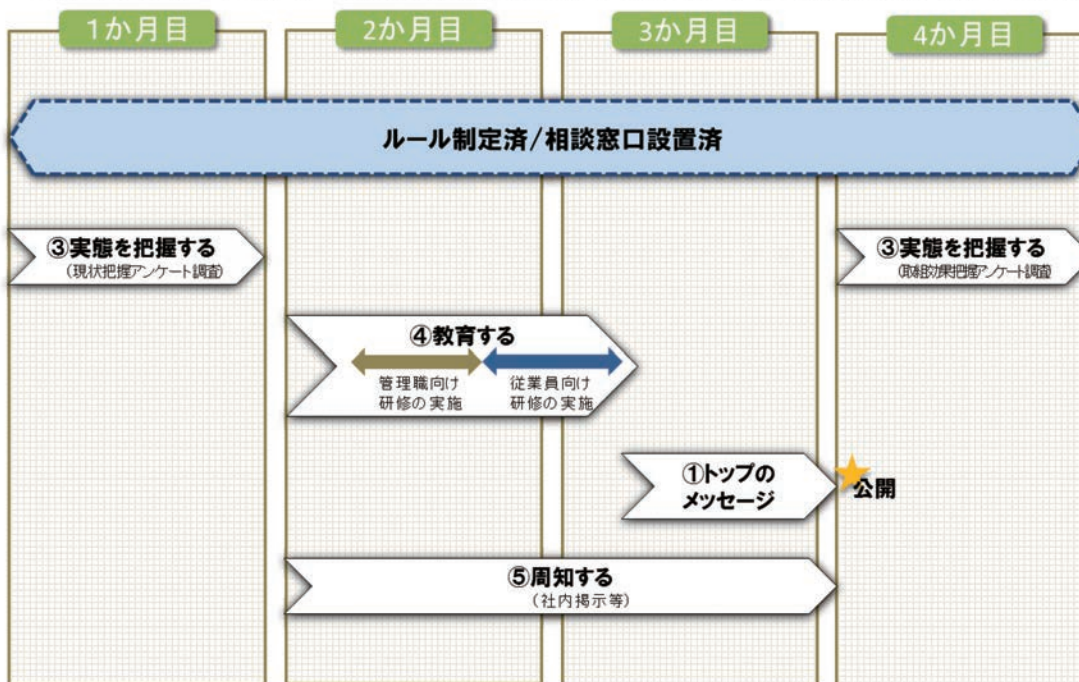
1か月目

2か月目

3か月目

4か月目

ルール制定済/相談窓口設置済

③実態を把握する
（現状把握アンケート調査）

③実態を把握する
（取組効果把握アンケート調査）

④教育する

管理職向け
研修の実施

従業員向け
研修の実施

①トップの
メッセージ

公開

⑤周知する
（社内掲示等）